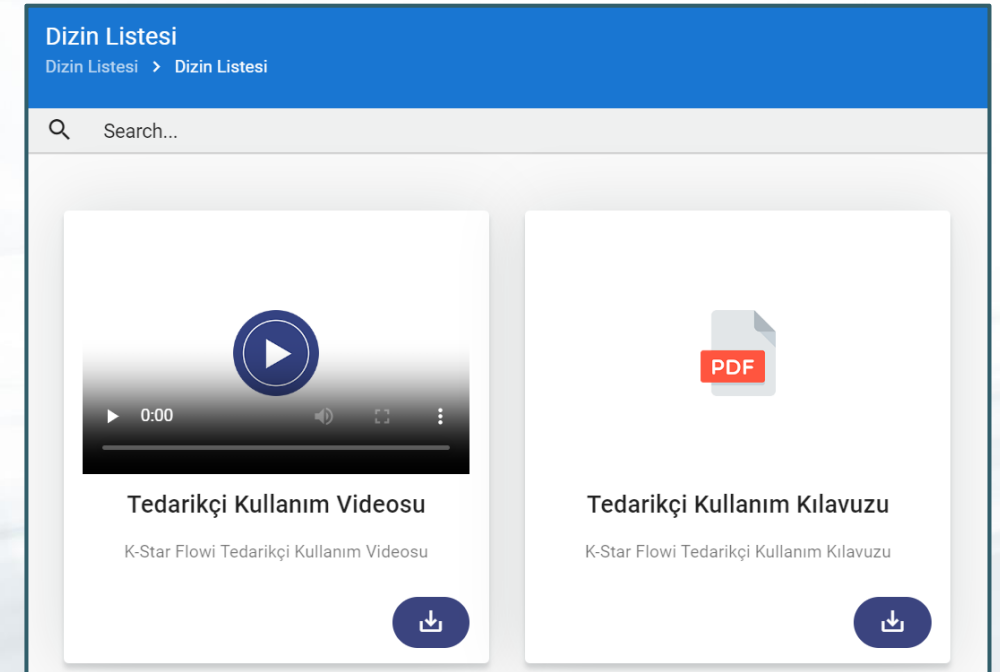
Dizin Listesi
Dizin Listesi > Dizin Listesi

Search...

0:00

Tedarikçi Kullanım Videosu

K-Star Flowi Tedarikçi Kullanım Videosu

PDF

Tedarikçi Kullanım Kılavuzu

K-Star Flowi Tedarikçi Kullanım Kılavuzu